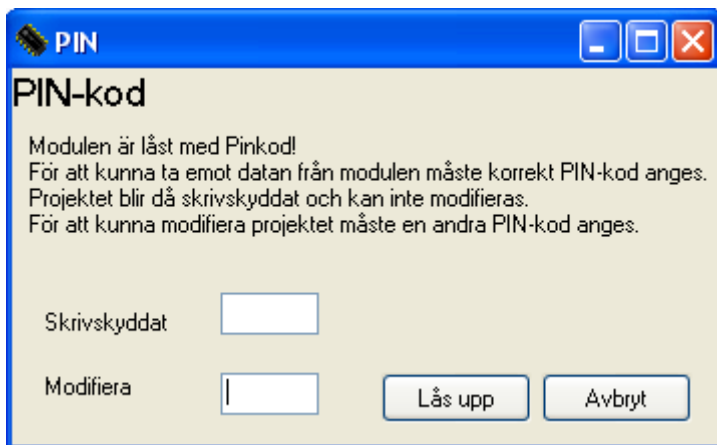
PIN

PIN-kod

Modulen är låst med Pinkod!
För att kunna ta emot datan från modulen måste korrekt PIN-kod anges.
Projektet blir då skrivskyddat och kan inte modifieras.
För att kunna modifiera projektet måste en andra PIN-kod anges.

Skrivskyddat

Modifiera

Lås upp

Avbryt